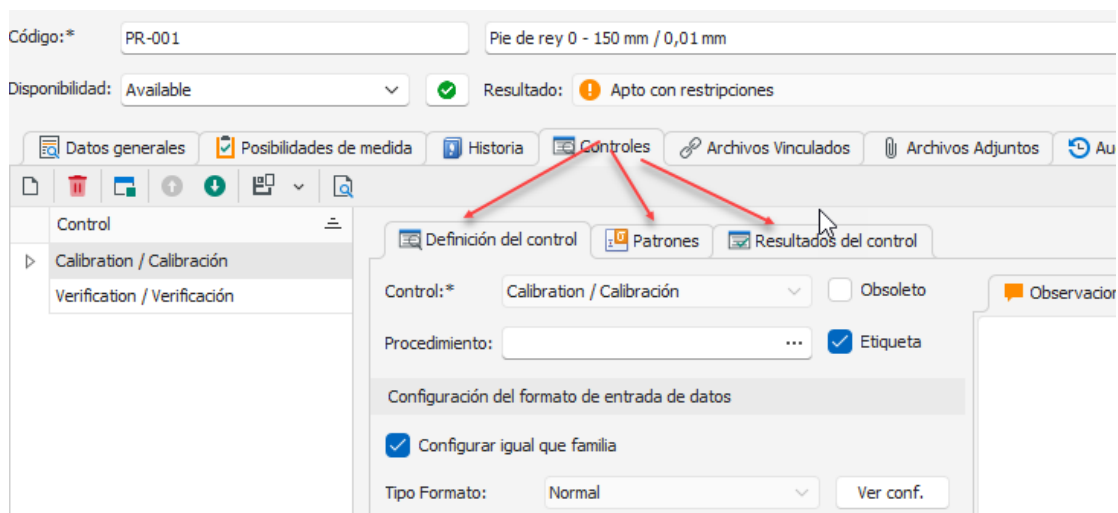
Código:* PR-001 Pie de rey 0 - 150 mm / 0,01 mm

Disponibilidad: Available Resultado: Apto con restripciones

Datos generales | Posibilidades de medida | Historia | Controles | Archivos Vinculados | Archivos Adjuntos | Au

Control

Calibration / Calibración

Verification / Verificación

Definición del control | Patrones | Resultados del control

Control:* Calibration / Calibración Obsoleto

Procedimiento: ... Etiqueta

Configuración del formato de entrada de datos

Configurar igual que familia

Tipo Formato: Normal Ver conf.

Observacion